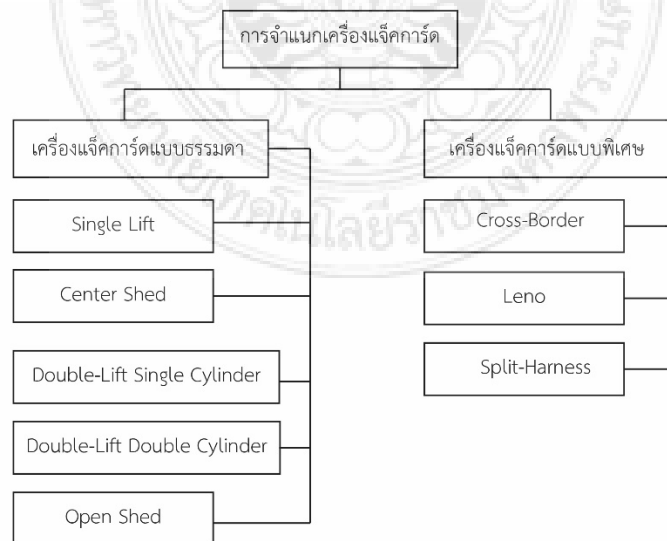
การจำแนกเครื่องแจ็คการ์ด

เครื่องแจ็คการ์ดแบบธรรมดา

Single Lift

Center Shed

Double-Lift Single Cylinder

Double-Lift Double Cylinder

Open Shed

เครื่องแจ็คการ์ดแบบพิเศษ

Cross-Border

Leno

Split-Harness